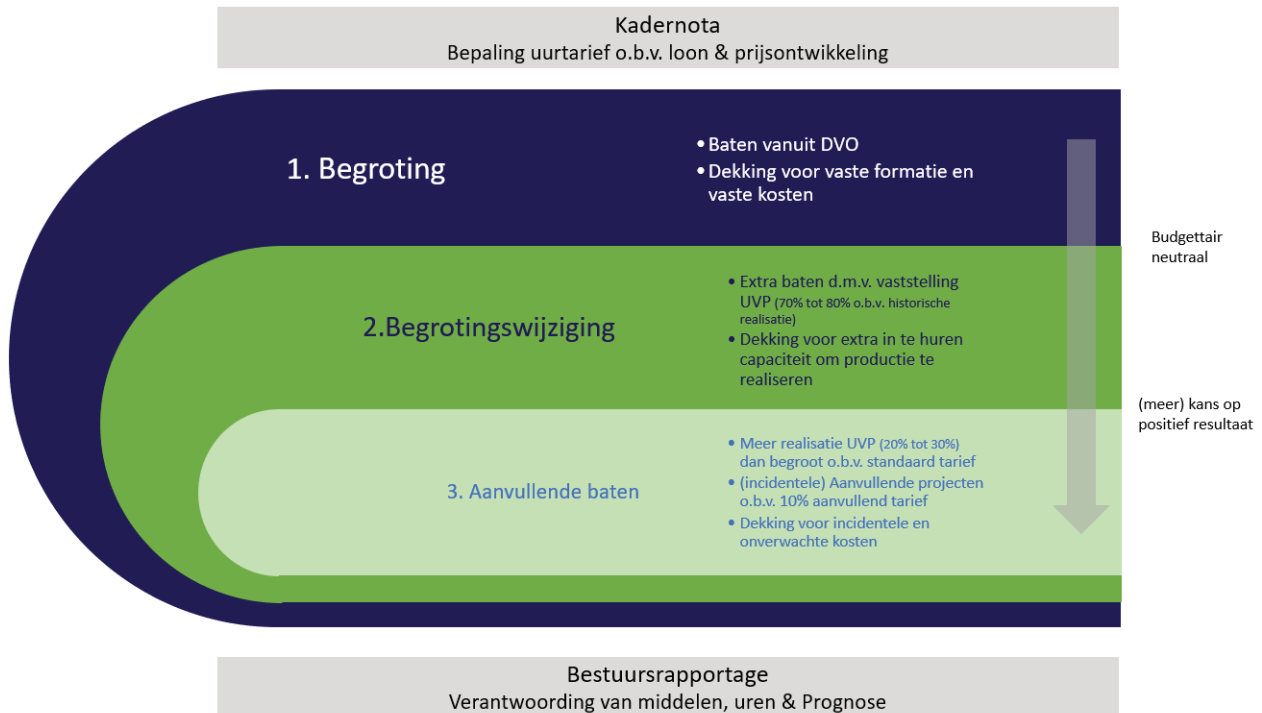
Kadernota
Bepaling uurtarief o.b.v. loon & prijsontwikkeling

1. Begroting

• Baten vanuit DVO
• Dekking voor vaste formatie en vaste kosten

Budgettair neutraal

2.Begrotingswijziging

• Extra baten d.m.v. vaststelling UVP (70% tot 80% o.b.v. historische realisatie)
• Dekking voor extra in te huren capaciteit om productie te realiseren

(meer) kans op positief resultaat

3. Aanvullende baten

• Meer realisatie UVP (20% tot 30%) dan begroot o.b.v. standaard tarief
• (incidentele) Aanvullende projecten o.b.v. 10% aanvullend tarief
• Dekking voor incidentele en onverwachte kosten

Bestuursrapportage
Verantwoording van middelen, uren & Prognose